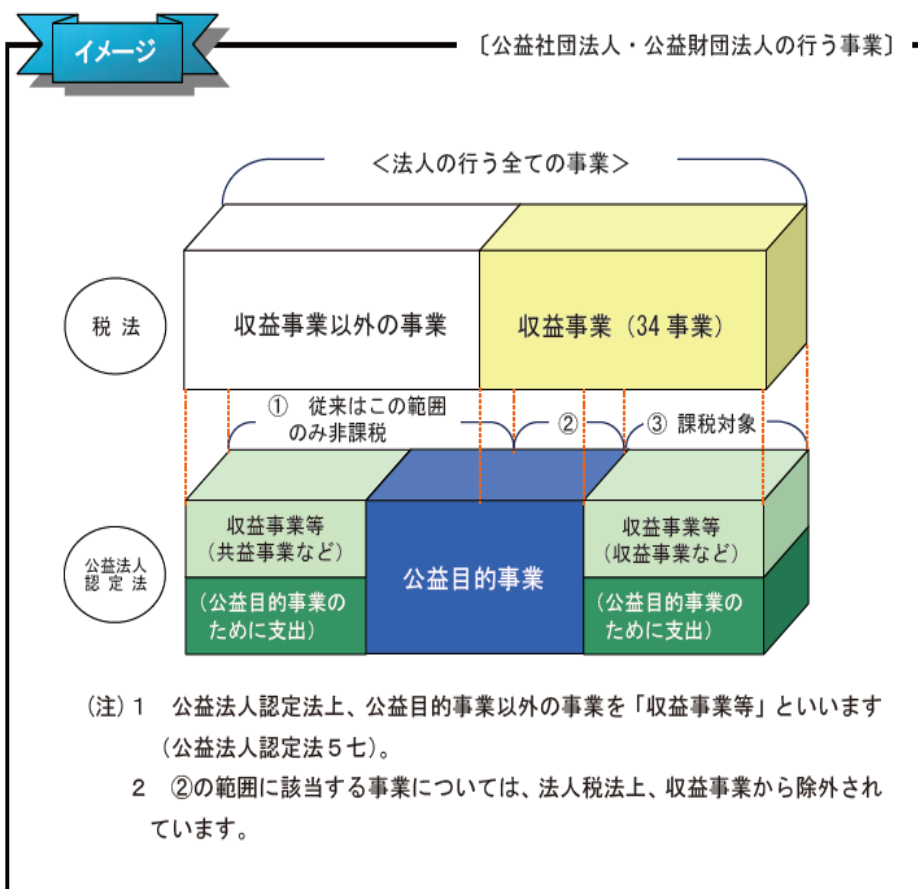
イメージ

〔公益社団法人・公益財団法人の行う事業〕

＜法人の行う全ての事業＞

税 法

収益事業以外の事業

収益事業（34 事業）

① 従来はこの範囲のみ非課税

②

③ 課税対象

公益法人認定法

収益事業等（共益事業など）

（公益目的事業のために支出）

公益目的事業

収益事業等（収益事業など）

（公益目的事業のために支出）

（注）1 公益法人認定法上、公益目的事業以外の事業を「収益事業等」といいます（公益法人認定法５七）。

2 ②の範囲に該当する事業については、法人税法上、収益事業から除外されています。